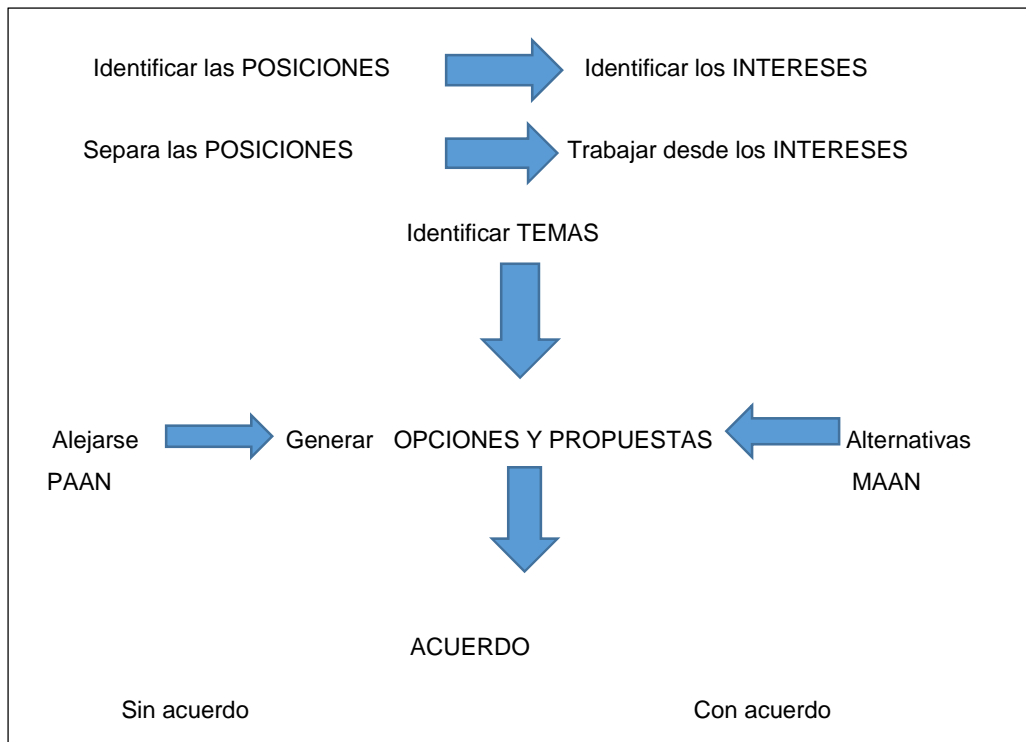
Identificar las POSICIONES Identificar los INTERESES

Separa las POSICIONES Trabajar desde los INTERESES

Identificar TEMAS

Alejarse PAAN Generar OPCIONES Y PROPUESTAS Alternativas MAAN

ACUERDO

Sin acuerdo Con acuerdo